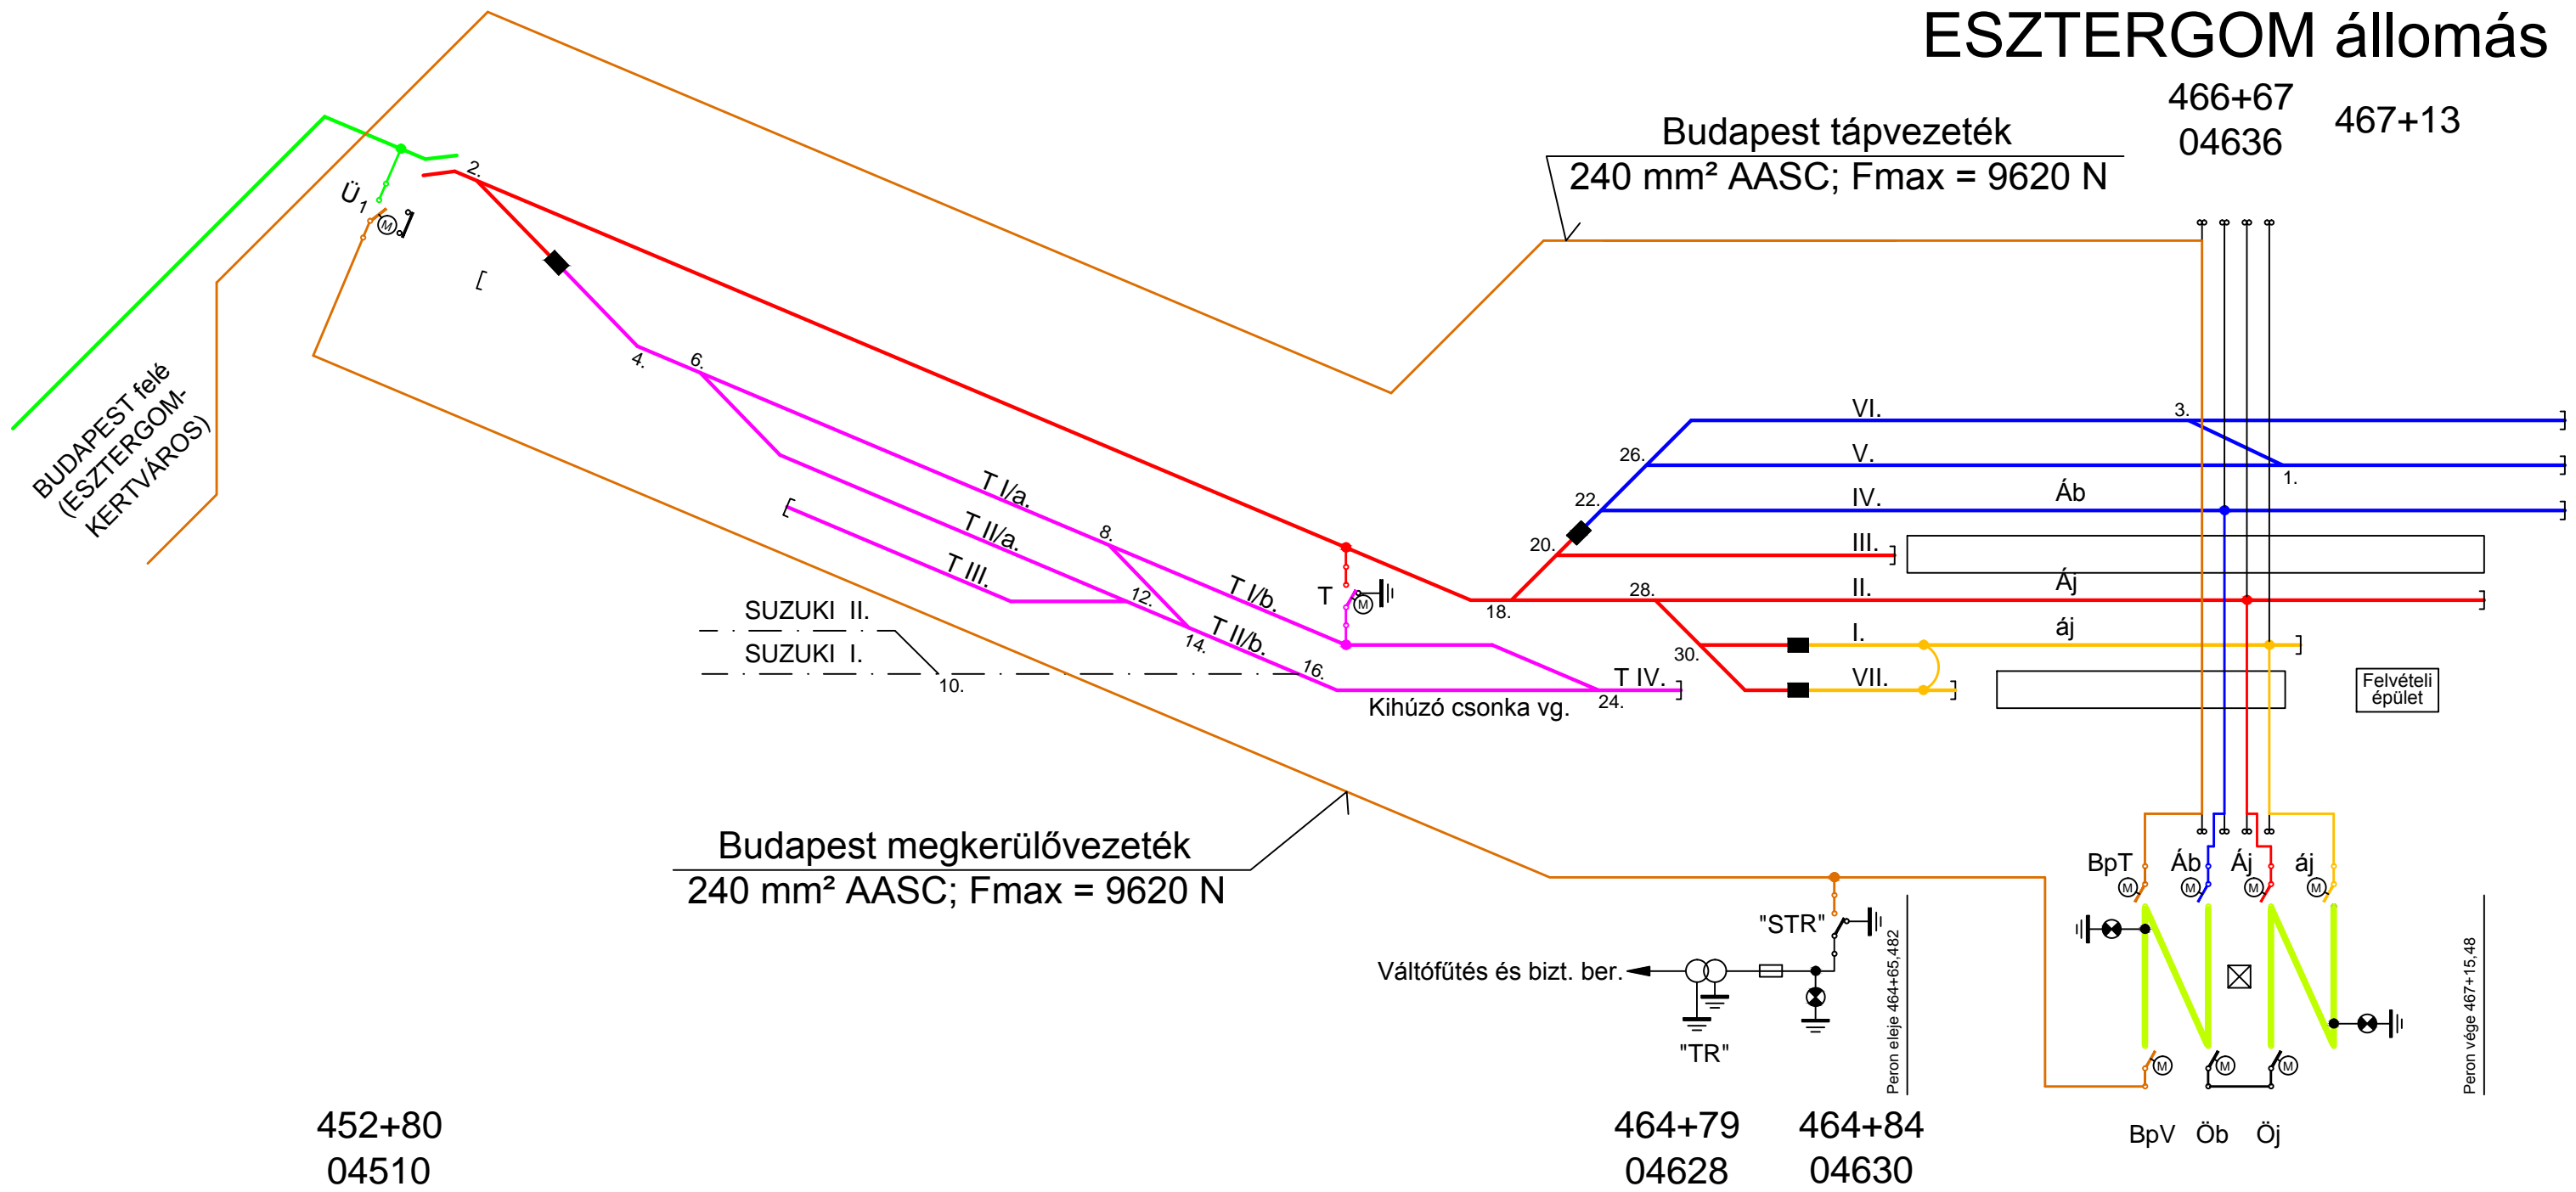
ESZTERGOM állomás

466+67
04636

467+13

Budapest tápvezeték
240 mm² AASC; Fmax = 9620 N

Ü1

M

2.

BUDAPEST felé
(ESZTERGOM-
KERTVÁROS)

4.

6.

T I/a.

T II/a.

T III.

8.

12.

14.

T I/b.

T II/b.

16.

SUZUKI II.

SUZUKI I.

10.

T

M

18.

Kihúzó csonka vg.

T IV.

24.

VI.

V.

IV.

III.

II.

I.

VII.

3.

1.

26.

22.

20.

28.

30.

Áb

Áj

áj

Felvételi épület

Budapest megkerülővezeték
240 mm² AASC; Fmax = 9620 N

"STR"

Váltófűtés és bizt. ber.

"TR"

Peron eleje 464+65,482

BpT

Áb

Áj

áj

M

M

M

M

M

M

M

BpV

Öb

Öj

Peron vége 467+15,48

452+80
04510

464+79
04628

464+84
04630